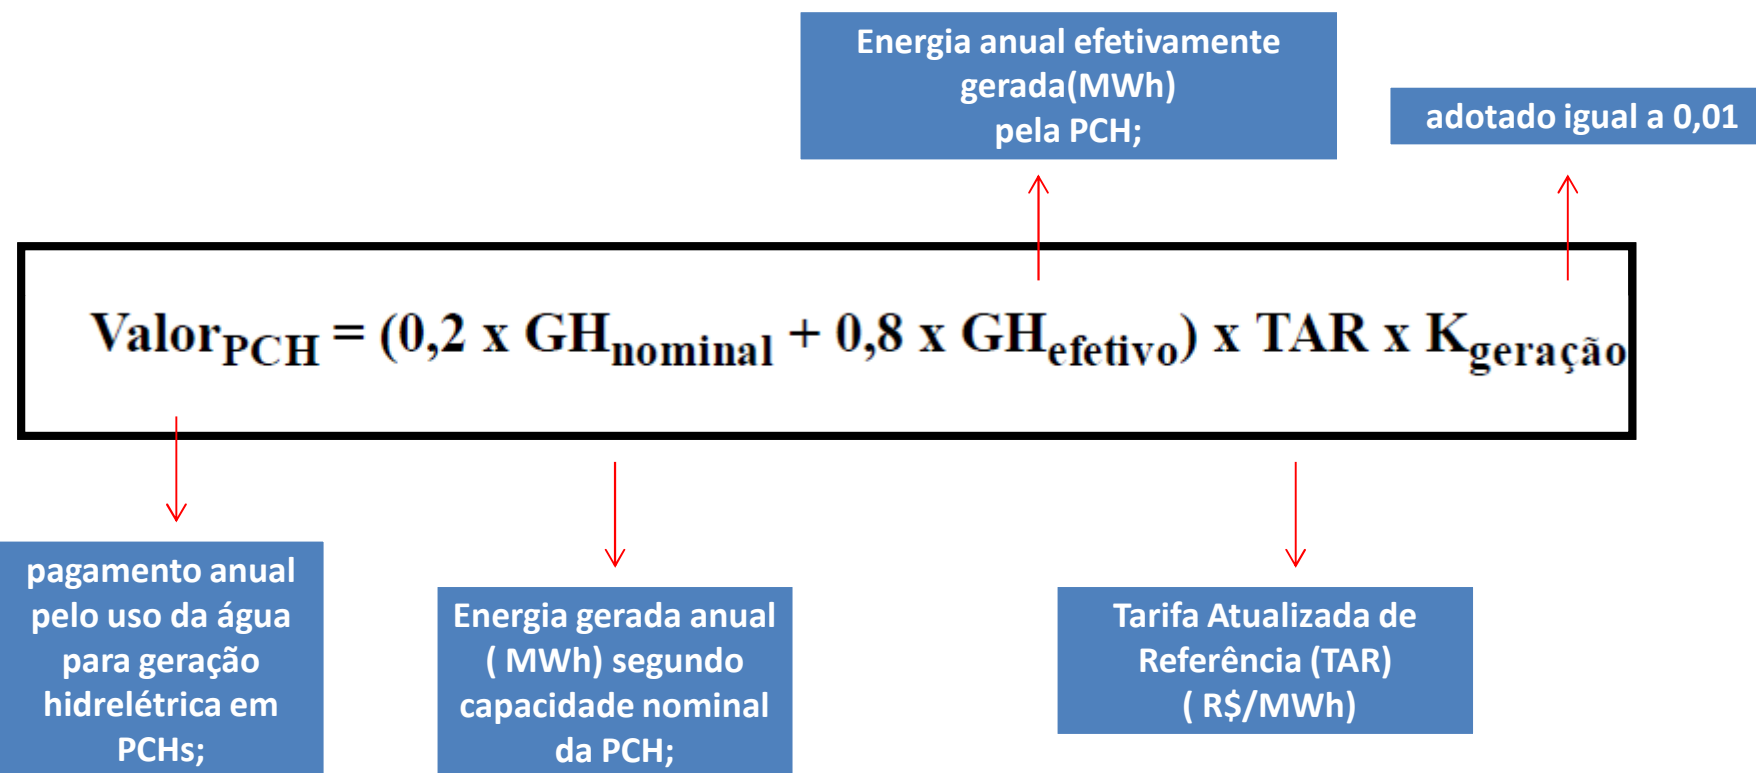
Energia anual efetivamente gerada(MWh) pela PCH;

adotado igual a 0,01

$\text{Valor}_{\text{PCH}} = (0{,}2 \text{ x } \text{GH}_{\text{nominal}} + 0{,}8 \text{ x } \text{GH}_{\text{efetivo}}) \text{ x TAR x } \text{K}_{\text{geração}}$

pagamento anual pelo uso da água para geração hidrelétrica em PCHs;

Energia gerada anual ( MWh) segundo capacidade nominal da PCH;

Tarifa Atualizada de Referência (TAR) ( R$/MWh)